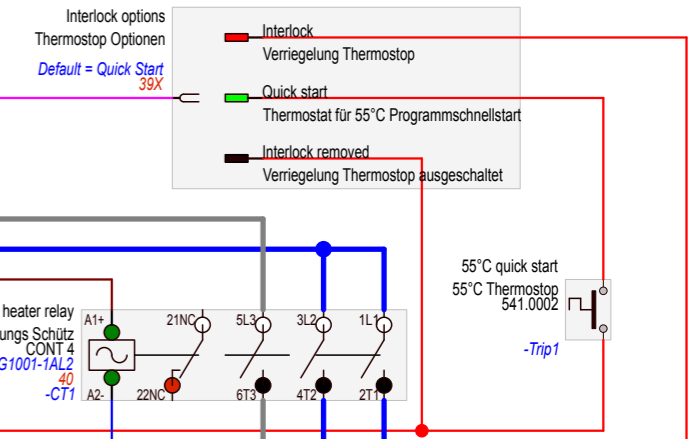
Interlock options
Thermostop Optionen

Default = Quick Start
39X

Interlock
Verriegelung Thermostop

Quick start
Thermostat für 55°C Programmschnellstart

Interlock removed
Verriegelung Thermostop ausgeschaltet

55°C quick start
55°C Thermostop
541.0002

-Trip1

heater relay
ungs Schütz
CONT 4
G1001-1AL2
40
-CT1

A1+
A2-
21NC
22NC
5L3
6T3
3L2
4T2
1L1
2T1